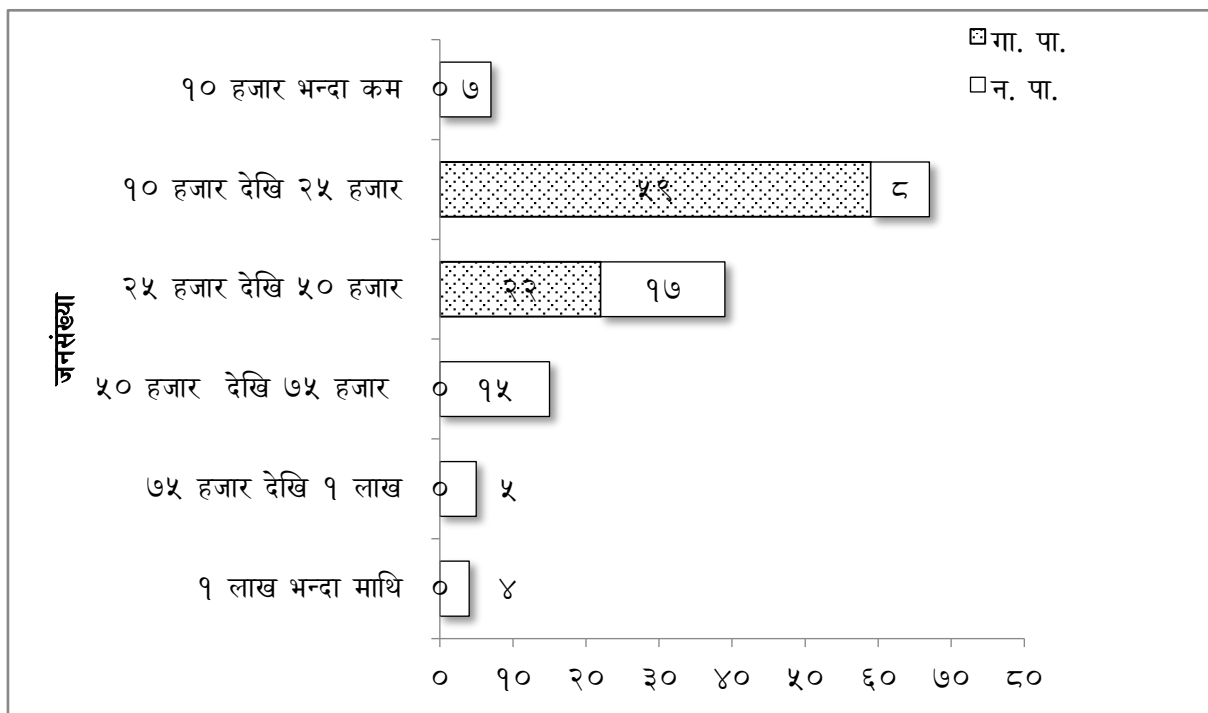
गा. पा.
न. पा.

जनसंख्या

१० हजार भन्दा कम ० ७

१० हजार देखि २५ हजार ५९ ८

२५ हजार देखि ५० हजार २२ १७

५० हजार देखि ७५ हजार ० १५

७५ हजार देखि १ लाख ० ५

१ लाख भन्दा माथि ० ४

० १० २० ३० ४० ५० ६० ७० ८०